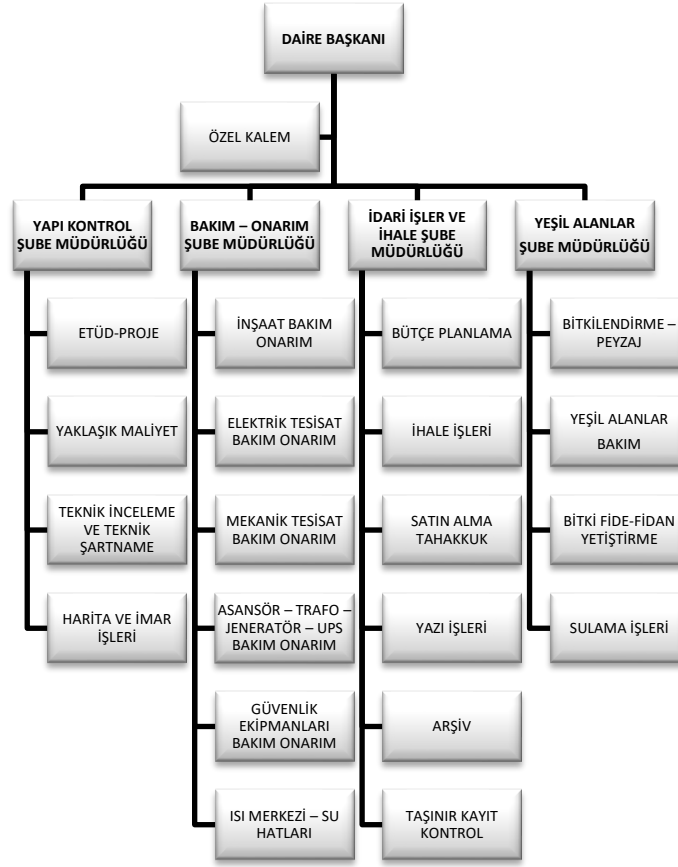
DAİRE BAŞKANI

ÖZEL KALEM

YAPI KONTROL ŞUBE MÜDÜRLÜĞÜ

ETÜD-PROJE

YAKLAŞIK MALİYET

TEKNİK İNCELEME VE TEKNİK ŞARTNAME

HARİTA VE İMAR İŞLERİ

BAKIM – ONARIM ŞUBE MÜDÜRLÜĞÜ

İNŞAAT BAKIM ONARIM

ELEKTRİK TESİSAT BAKIM ONARIM

MEKANİK TESİSAT BAKIM ONARIM

ASANSÖR – TRAFO – JENERATÖR – UPS BAKIM ONARIM

GÜVENLİK EKİPMANLARI BAKIM ONARIM

ISI MERKEZİ – SU HATLARI

İDARİ İŞLER VE İHALE ŞUBE MÜDÜRLÜĞÜ

BÜTÇE PLANLAMA

İHALE İŞLERİ

SATIN ALMA TAHAKKUK

YAZI İŞLERİ

ARŞİV

TAŞINIR KAYIT KONTROL

YEŞİL ALANLAR ŞUBE MÜDÜRLÜĞÜ

BİTKİLENDİRME – PEYZAJ

YEŞİL ALANLAR BAKIM

BİTKİ FİDE-FİDAN YETİŞTİRME

SULAMA İŞLERİ